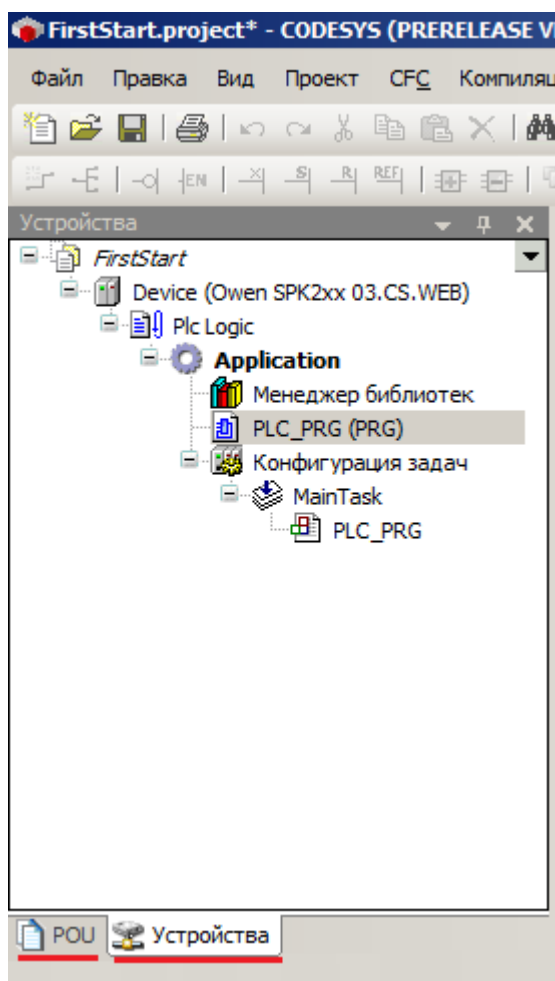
FirstStart.project* - CODESYS (PRERELEASE V

Файл Правка Вид Проект CFC Компиляц

Устройства

FirstStart
Device (Owen SPK2xx 03.CS.WEB)
Plc Logic
Application
Менеджер библиотек
PLC_PRG (PRG)
Конфигурация задач
MainTask
PLC_PRG

POU Устройства